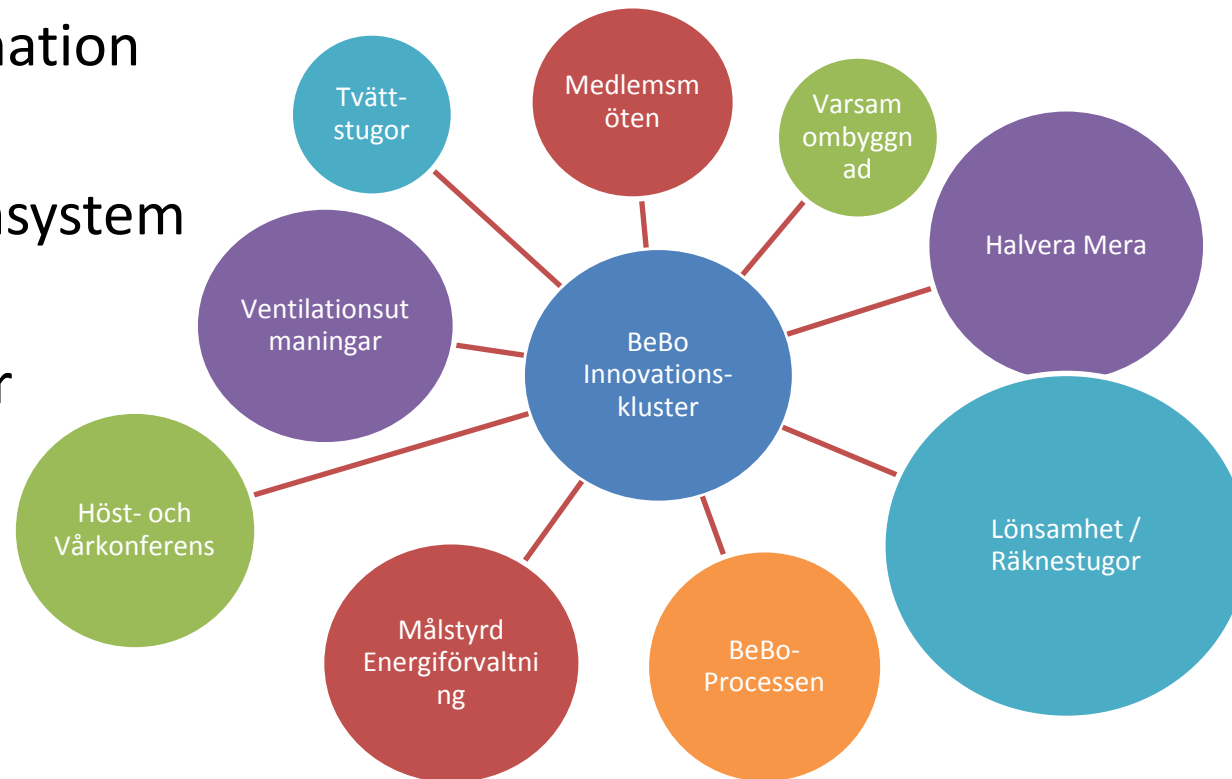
nation

nsystem

r

Tvätt-stugor

Medlemsm öten

Varsam ombyggn ad

Halvera Mera

Ventilationsut maningar

BeBo Innovations-kluster

Höst- och Vårkonferens

Lönsamhet / Räknestugor

Målstyrd Energiförvaltni ng

BeBo-Processen